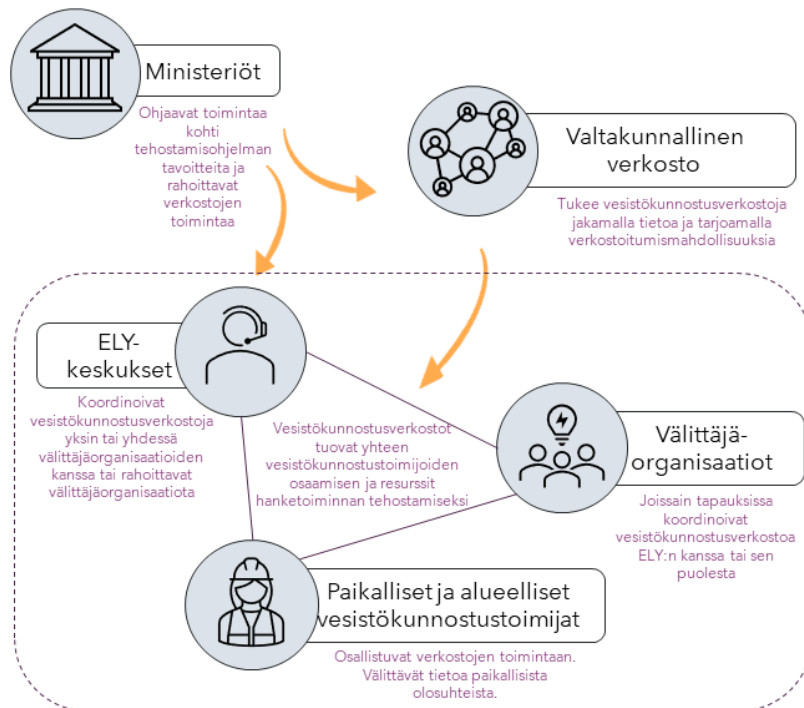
Ministeriöt

Ohjaavat toimintaa kohti tehostamisohjelman tavoitteita ja rahoittavat verkostojen toimintaa

Valtakunnallinen verkosto

Tukee vesistökunnostusverkostoja jakamalla tietoa ja tarjoamalla verkostoitumismahdollisuuksia

ELY-keskukset

Koordinoivat vesistökunnostusverkostoja yksin tai yhdessä välittäjäorganisaatioiden kanssa tai rahoittavat välittäjäorganisaatiota

Vesistökunnostusverkostot tuovat yhteen vesistökunnostustoimijoiden osaamisen ja resurssit hanketoiminnan tehostamiseksi

Välittäjä-organisaatiot

Joissain tapauksissa koordinoivat vesistökunnostusverkostoa ELY:n kanssa tai sen puolesta

Paikalliset ja alueelliset vesistökunnostustoimijat

Osallistuvat verkostojen toimintaan. Välittävät tietoa paikallisista olosuhteista.